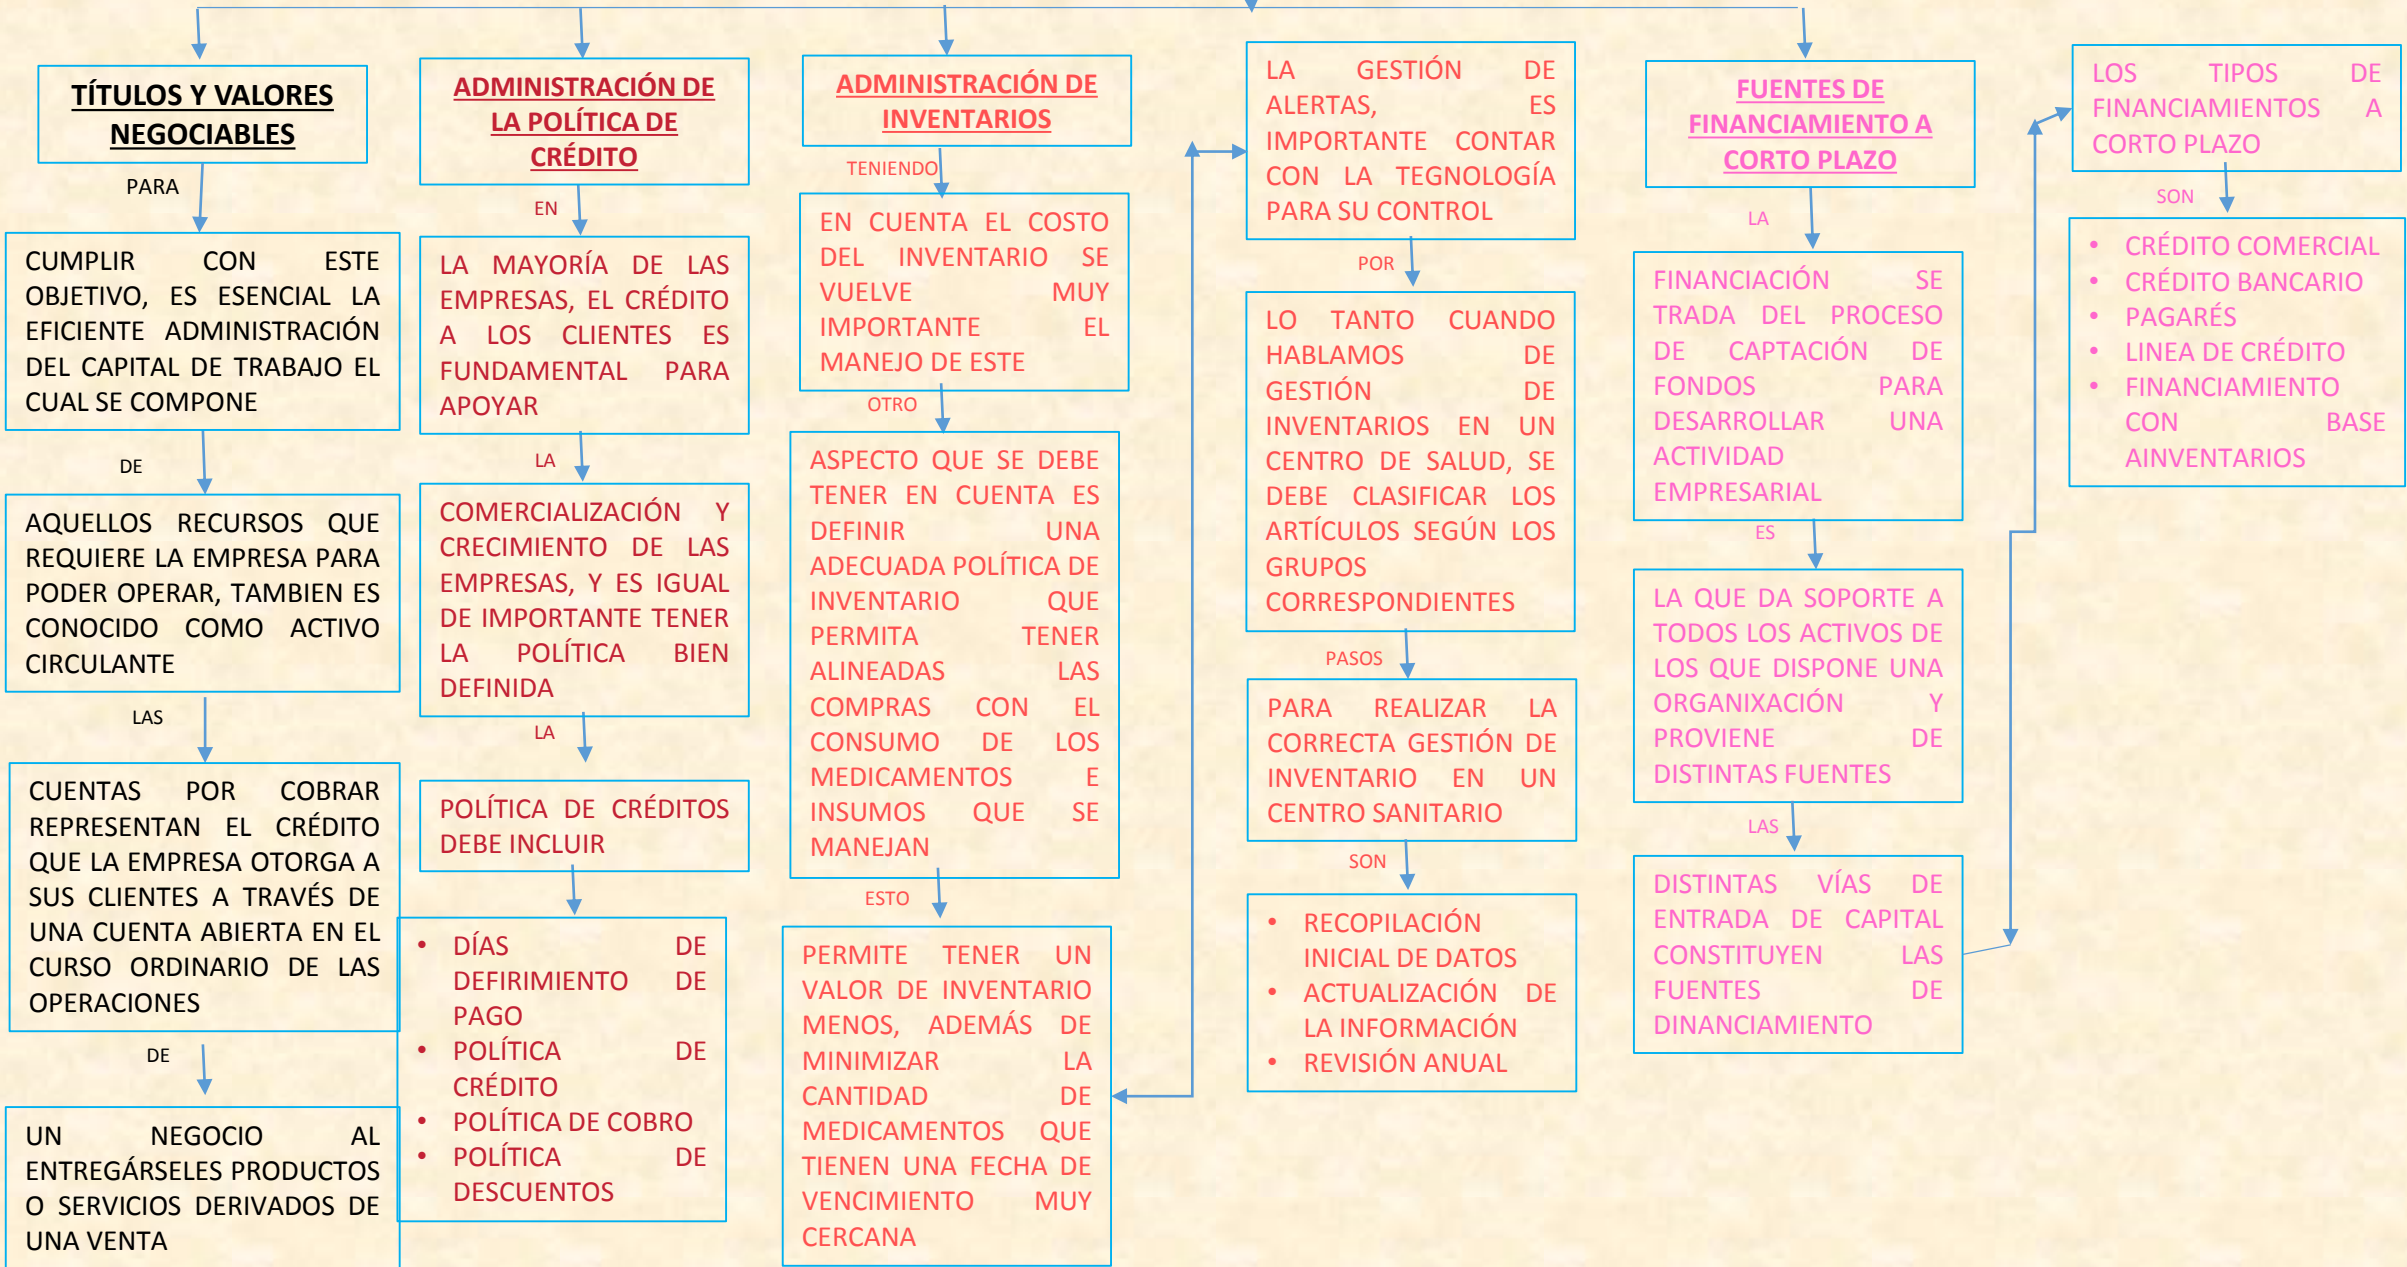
TÍTULOS Y VALORES NEGOCIABLES

PARA

CUMPLIR CON ESTE OBJETIVO, ES ESENCIAL LA EFICIENTE ADMINISTRACIÓN DEL CAPITAL DE TRABAJO EL CUAL SE COMPONE

DE

AQUELLOS RECURSOS QUE REQUIERE LA EMPRESA PARA PODER OPERAR, TAMBIEN ES CONOCIDO COMO ACTIVO CIRCULANTE

LAS

CUENTAS POR COBRAR REPRESENTAN EL CRÉDITO QUE LA EMPRESA OTORGA A SUS CLIENTES A TRAVÉS DE UNA CUENTA ABIERTA EN EL CURSO ORDINARIO DE LAS OPERACIONES

DE

UN NEGOCIO AL ENTREGÁRSELES PRODUCTOS O SERVICIOS DERIVADOS DE UNA VENTA

ADMINISTRACIÓN DE LA POLÍTICA DE CRÉDITO

EN

LA MAYORÍA DE LAS EMPRESAS, EL CRÉDITO A LOS CLIENTES ES FUNDAMENTAL PARA APOYAR

LA

COMERCIALIZACIÓN Y CRECIMIENTO DE LAS EMPRESAS, Y ES IGUAL DE IMPORTANTE TENER LA POLÍTICA BIEN DEFINIDA

LA

POLÍTICA DE CRÉDITOS DEBE INCLUIR

• DÍAS DE DEFIRIMIENTO DE PAGO
• POLÍTICA DE CRÉDITO
• POLÍTICA DE COBRO
• POLÍTICA DE DESCUENTOS

ADMINISTRACIÓN DE INVENTARIOS

TENIENDO

EN CUENTA EL COSTO DEL INVENTARIO SE VUELVE MUY IMPORTANTE EL MANEJO DE ESTE

OTRO

ASPECTO QUE SE DEBE TENER EN CUENTA ES DEFINIR UNA ADECUADA POLÍTICA DE INVENTARIO QUE PERMITA TENER ALINEADAS LAS COMPRAS CON EL CONSUMO DE LOS MEDICAMENTOS E INSUMOS QUE SE MANEJAN

ESTO

PERMITE TENER UN VALOR DE INVENTARIO MENOS, ADEMÁS DE MINIMIZAR LA CANTIDAD DE MEDICAMENTOS QUE TIENEN UNA FECHA DE VENCIMIENTO MUY CERCANA

LA GESTIÓN DE ALERTAS, ES IMPORTANTE CONTAR CON LA TEGNOLOGÍA PARA SU CONTROL

POR

LO TANTO CUANDO HABLAMOS DE GESTIÓN DE INVENTARIOS EN UN CENTRO DE SALUD, SE DEBE CLASIFICAR LOS ARTÍCULOS SEGÚN LOS GRUPOS CORRESPONDIENTES

PASOS

PARA REALIZAR LA CORRECTA GESTIÓN DE INVENTARIO EN UN CENTRO SANITARIO

SON

• RECOPILACIÓN INICIAL DE DATOS
• ACTUALIZACIÓN DE LA INFORMACIÓN
• REVISIÓN ANUAL

FUENTES DE FINANCIAMIENTO A CORTO PLAZO

LA

FINANCIACIÓN SE TRADA DEL PROCESO DE CAPTACIÓN DE FONDOS PARA DESARROLLAR UNA ACTIVIDAD EMPRESARIAL

ES

LA QUE DA SOPORTE A TODOS LOS ACTIVOS DE LOS QUE DISPONE UNA ORGANIXACIÓN Y PROVIENE DE DISTINTAS FUENTES

LAS

DISTINTAS VÍAS DE ENTRADA DE CAPITAL CONSTITUYEN LAS FUENTES DE DINANCIAMIENTO

LOS TIPOS DE FINANCIAMIENTOS A CORTO PLAZO

SON

• CRÉDITO COMERCIAL
• CRÉDITO BANCARIO
• PAGARÉS
• LINEA DE CRÉDITO
• FINANCIAMIENTO CON BASE AINVENTARIOS